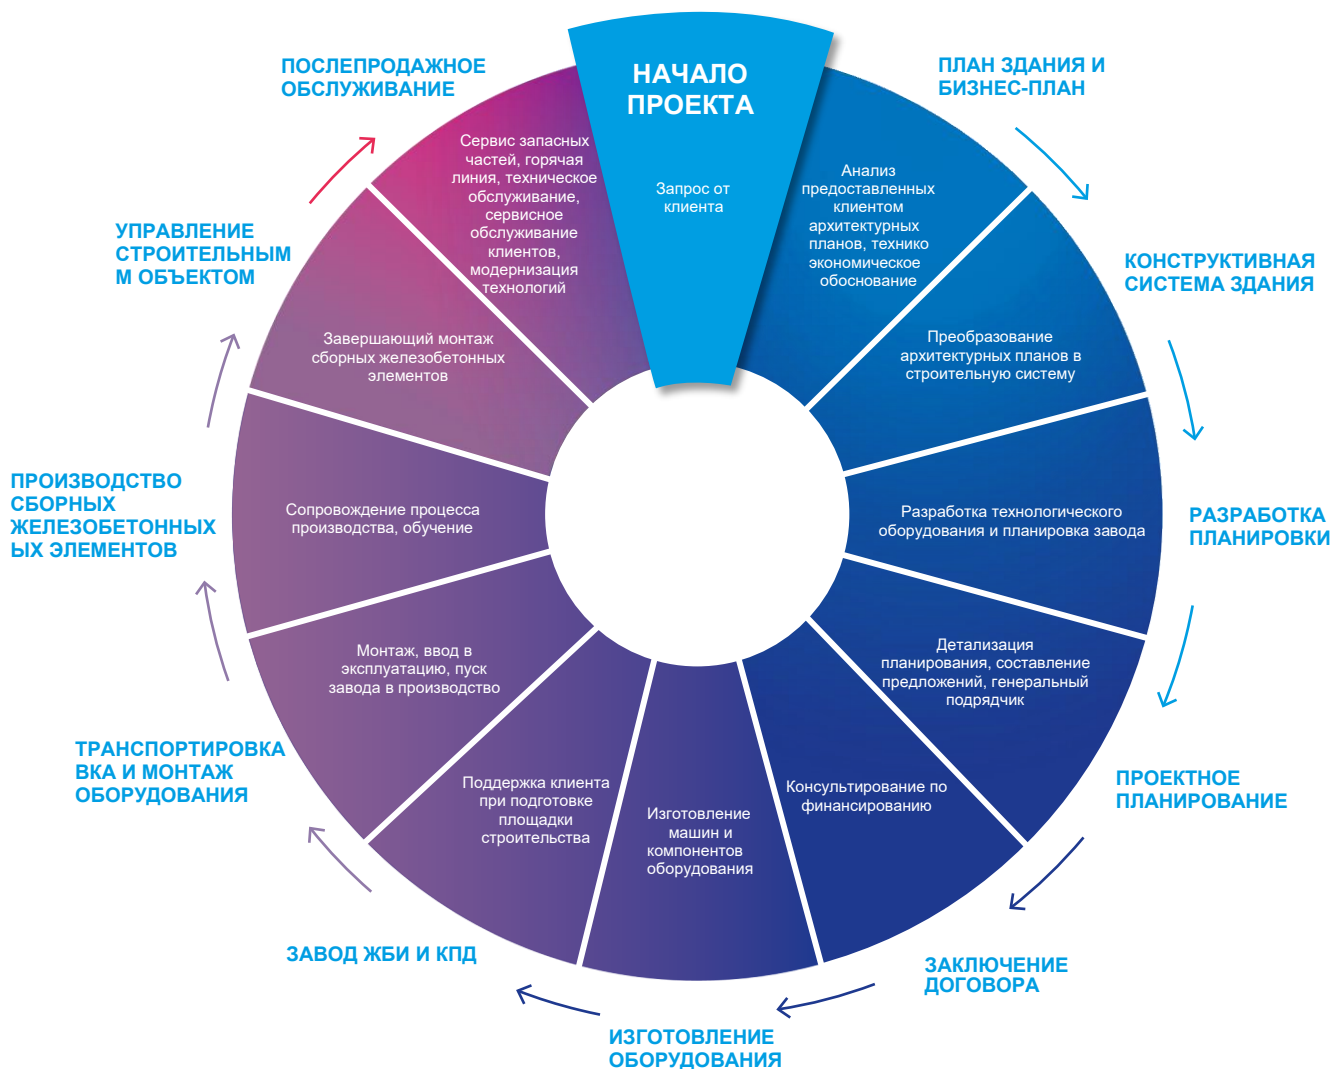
НАЧАЛО ПРОЕКТА

Запрос от клиента

ПЛАН ЗДАНИЯ И БИЗНЕС-ПЛАН

Анализ предоставленных клиентом архитектурных планов, технико экономическое обоснование

КОНСТРУКТИВНАЯ СИСТЕМА ЗДАНИЯ

Преобразование архитектурных планов в строительную систему

РАЗРАБОТКА ПЛАНИРОВКИ

Разработка технологического оборудования и планировка завода

ПРОЕКТНОЕ ПЛАНИРОВАНИЕ

Детализация планирования, составление предложений, генеральный подрядчик

ЗАКЛЮЧЕНИЕ ДОГОВОРА

Консультирование по финансированию

ИЗГОТОВЛЕНИЕ ОБОРУДОВАНИЯ

Изготовление машин и компонентов оборудования

ЗАВОД ЖБИ И КПД

Поддержка клиента при подготовке площадки строительства

ТРАНСПОРТИРОВКА ВКА И МОНТАЖ ОБОРУДОВАНИЯ

Монтаж, ввод в эксплуатацию, пуск завода в производство

ПРОИЗВОДСТВО СБОРНЫХ ЖЕЛЕЗОБЕТОННЫХ ЫХ ЭЛЕМЕНТОВ

Сопровождение процесса производства, обучение

УПРАВЛЕНИЕ СТРОИТЕЛЬНЫМ М ОБЪЕКТОМ

Завершающий монтаж сборных железобетонных элементов

ПОСЛЕПРОДАЖНОЕ ОБСЛУЖИВАНИЕ

Сервис запасных частей, горячая линия, техническое обслуживание, сервисное обслуживание клиентов, модернизация технологий